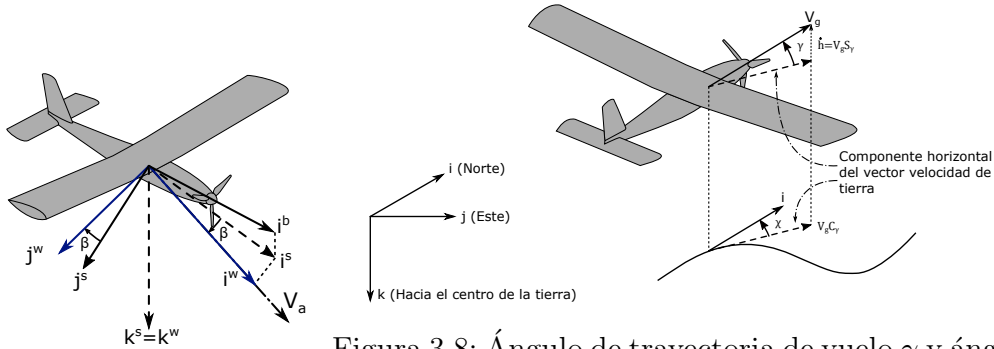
$j^w$ β $j^s$ $k^s=k^w$ β $i^b$ $i^s$ $i^w$ $V_a$

i (Norte)
j (Este)
k (Hacia el centro de la tierra)

$V_g$ γ $\dot{h}=V_gS_\gamma$
Componente horizontal del vector velocidad de tierra
i χ $V_gC_\gamma$

Figura 3.8: Ángulo de trayectoria de vuelo γ y áng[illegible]